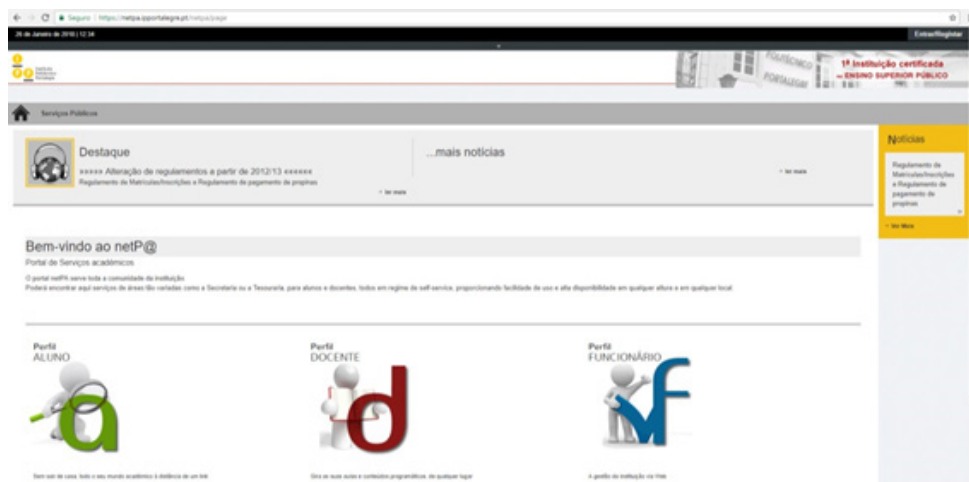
Seguro | https://netpa.ipportalegre.pt/netpa/page

26 de Janeiro de 2018 | 12:34

Entrar/Registar

Instituto Politécnico Portalegre

POLITÉCNICO PORTALEGRE

1ª Instituição certificada
ENSINO SUPERIOR PÚBLICO

Serviços Públicos

Destaque

««««« Alteração de regulamentos a partir de 2012/13 «««««
Regulamento de Matrículas/Inscrições e Regulamento de pagamento de propinas

+ ler mais

...mais notícias

+ ler mais

Notícias

Regulamento de Matrículas/Inscrições e Regulamento de pagamento de propinas

+ Ver Mais

Bem-vindo ao netP@

Portal de Serviços académicos

O portal netP@ serve toda a comunidade da instituição.
Poderá encontrar aqui serviços de áreas tão variadas como a Secretaria ou a Tesouraria, para alunos e docentes, todos em regime de self-service, proporcionando facilidade de uso e alta disponibilidade em qualquer altura e em qualquer local.

Perfil
ALUNO

Sem sair de casa, todo o seu mundo académico à distância de um link

Perfil
DOCENTE

Gira as suas aulas e conteúdos programáticos, de qualquer lugar

Perfil
FUNCIONÁRIO

A gestão da instituição via Web